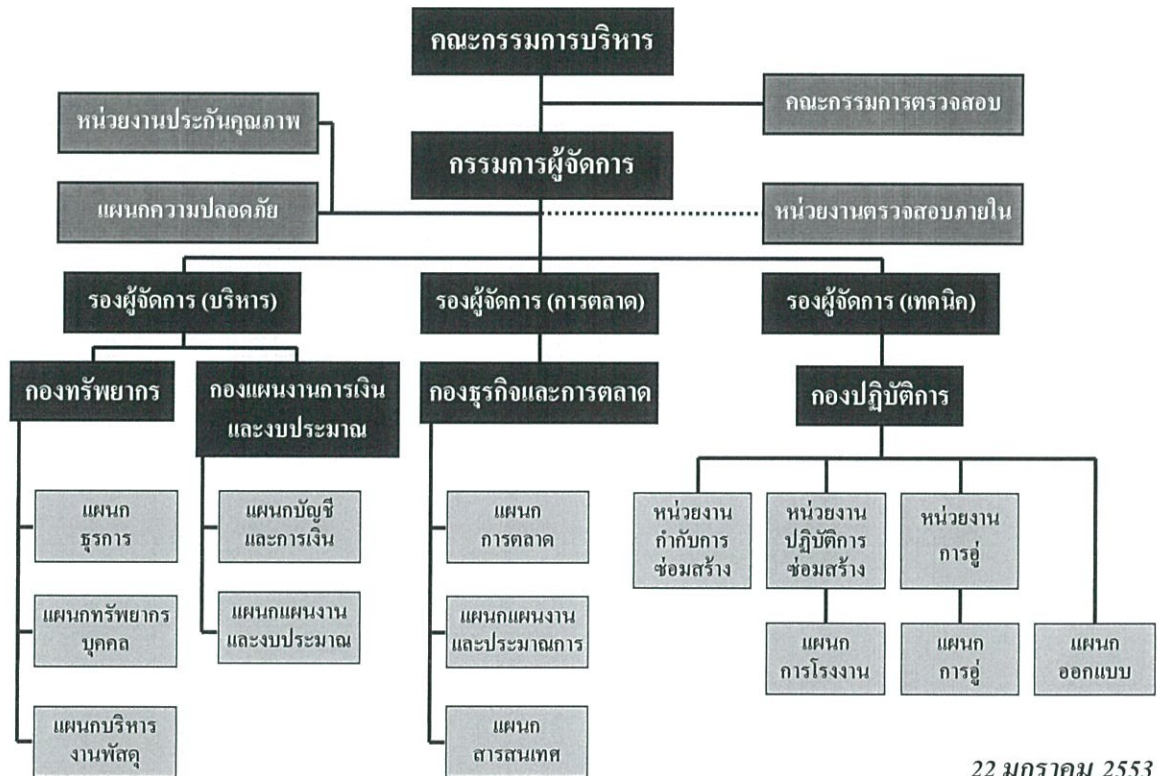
คณะกรรมการบริหาร

หน่วยงานประกันคุณภาพ

คณะกรรมการตรวจสอบ

กรรมการผู้จัดการ

แผนกความปลอดภัย

หน่วยงานตรวจสอบภายใน

รองผู้จัดการ (บริหาร)

รองผู้จัดการ (การตลาด)

รองผู้จัดการ (เทคนิค)

กองทรัพยากร

กองแผนงานการเงิน และงบประมาณ

กองธุรกิจและการตลาด

กองปฏิบัติการ

แผนก ธุรการ

แผนกทรัพยากร บุคคล

แผนกบริหาร งานพัสดุ

แผนกบัญชี และการเงิน

แผนกแผนงาน และงบประมาณ

แผนก การตลาด

แผนกแผนงาน และประมาณการ

แผนก สารสนเทศ

หน่วยงาน กำกับการ ซ่อมสร้าง

หน่วยงาน ปฏิบัติการ ซ่อมสร้าง

หน่วยงาน การอู่

แผนก การโรงงาน

แผนก การอู่

แผนก ออกแบบ

22 มกราคม 2553